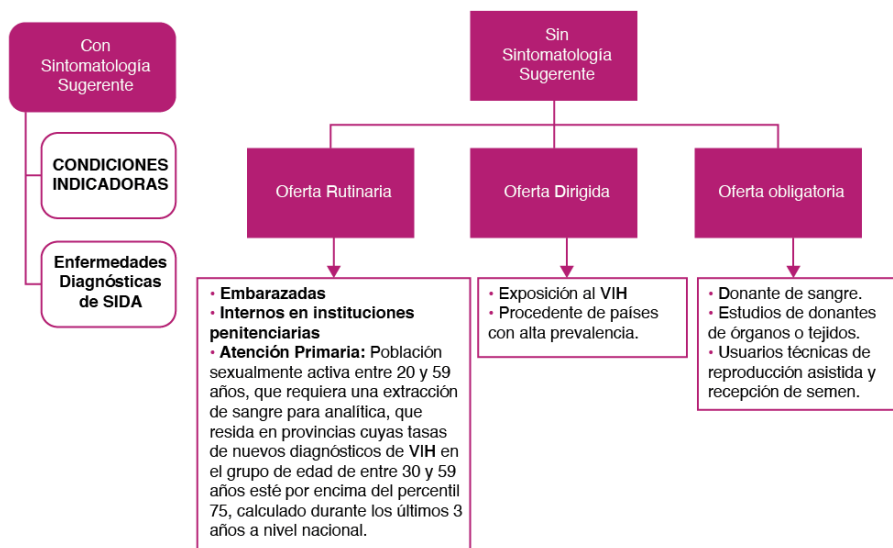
Con Sintomatología Sugerente

CONDICIONES INDICADORAS

Enfermedades Diagnósticas de SIDA

Sin Sintomatología Sugerente

Oferta Rutinaria

Oferta Dirigida

Oferta obligatoria

• Embarazadas
• Internos en instituciones penitenciarias
• Atención Primaria: Población sexualmente activa entre 20 y 59 años, que requiera una extracción de sangre para analítica, que resida en provincias cuyas tasas de nuevos diagnósticos de VIH en el grupo de edad de entre 30 y 59 años esté por encima del percentil 75, calculado durante los últimos 3 años a nivel nacional.

• Exposición al VIH
• Procedente de países con alta prevalencia.

• Donante de sangre.
• Estudios de donantes de órganos o tejidos.
• Usuarios técnicas de reproducción asistida y recepción de semen.